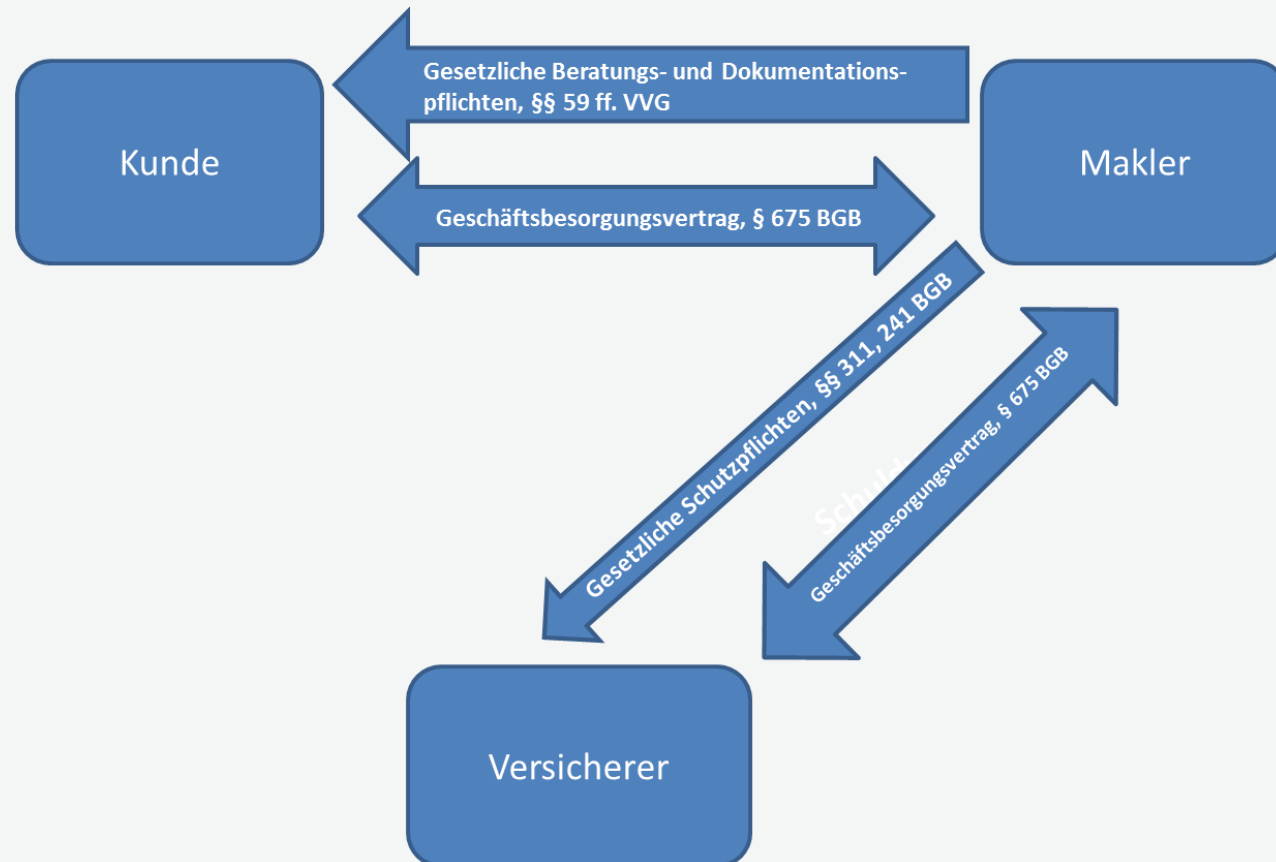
Kunde

Gesetzliche Beratungs- und Dokumentationspflichten, §§ 59 ff. VVG

Makler

Geschäftsbesorgungsvertrag, § 675 BGB

Gesetzliche Schutzpflichten, §§ 311, 241 BGB

Schuld

Geschäftsbesorgungsvertrag, § 675 BGB

Versicherer